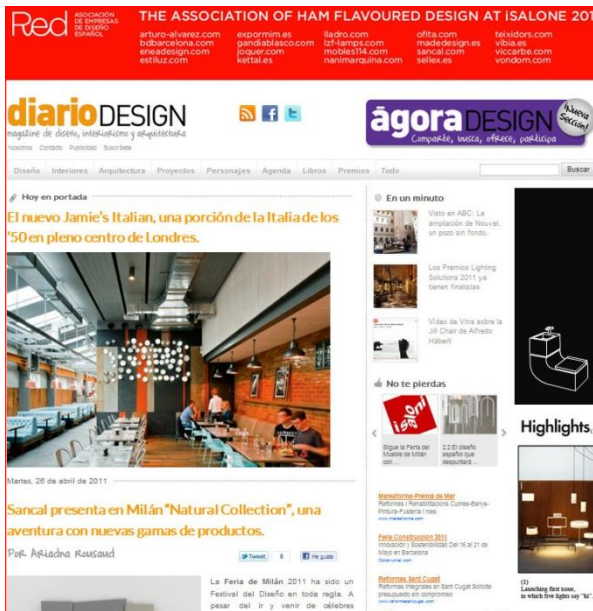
Red ASOCIACIÓN DE EMPRESAS DE DISEÑO ESPAÑOL

THE ASSOCIATION OF HAM FLAVOURED DESIGN AT iSALONE 201

arturo-alvarez.com
bdbarcelona.com
enedesign.com
estiluz.com

expormim.es
gandiablasco.com
joquer.com
kettal.es

lladro.com
lzf-lamps.com
mobles114.com
nanimarquina.com

ofita.com
madedesign.es
sancal.com
sellex.es

teixidors.com
vibia.es
viccarbe.com
vondom.com

diarioDESIGN
magazine de diseño, interiorismo y arquitectura

Nosotros Contacto Publicidad Suscríbete

ágoraDESIGN ¡Nueva Sección!
Comparte, busca, ofrece, participa

Diseño Interiores Arquitectura Proyectos Personajes Agenda Libros Premios Todo

Buscar

Hoy en portada

El nuevo Jamie's Italian, una porción de la Italia de los '50 en pleno centro de Londres.

Martes, 26 de abril de 2011

Sancal presenta en Milán "Natural Collection", una aventura con nuevas gamas de productos.

Por Ariadna Rousaud

Tweet 0 Me gusta

La Feria de Milán 2011 ha sido un Festival del Diseño en toda regla. A pesar del ir y venir de célebres

En un minuto

Visto en ABC: La ampliación de Nouvel, un poco sin fondo.

Los Premios Lighting Solutions 2011 ya tienen finalistas

Video de Vitra sobre la Jill Chair de Alfredo Häberli

No te pierdas

Sigue la Feria del Mueble de Milán con ...

2.2 El diseño español que despuntará ...

Maresforma-Premiá de Mar
Reformas | Rehabilitaciones Cuines-Banys-Pintura-Fusteria i mes.
www.maresforma.com

Feria Construcción 2011
Innovación y Sostenibilidad Del 16 al 21 de Mayo en Barcelona
Construmat.com

Reformas Sant Cugat
Reformas integrales en Sant Cugat Solicite presupuesto sin compromiso
www.reformassantcugat.com

Highlights

(1)
Launching first issue,
in which five lights say "hi".